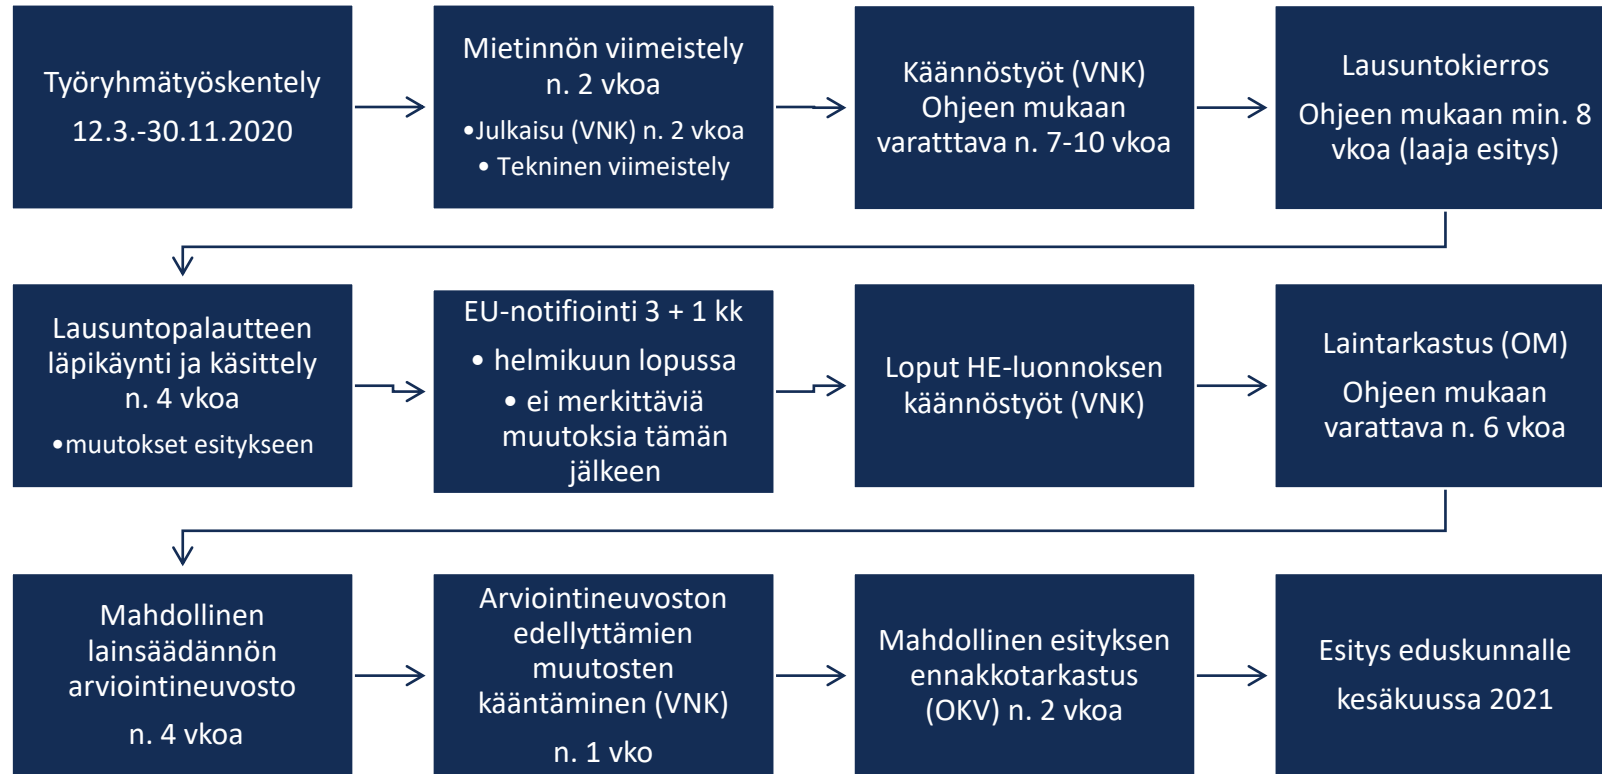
Työryhmätyöskentely

12.3.-30.11.2020

Mietinnön viimeistely n. 2 vkoa

• Julkaisu (VNK) n. 2 vkoa
• Tekninen viimeistely

Käännöstyöt (VNK)
Ohjeen mukaan varatttava n. 7-10 vkoa

Lausuntokierros

Ohjeen mukaan min. 8 vkoa (laaja esitys)

Lausuntopalautteen läpikäynti ja käsittely n. 4 vkoa

• muutokset esitykseen

EU-notifiointi 3 + 1 kk

• helmikuun lopussa
• ei merkittäviä muutoksia tämän jälkeen

Loput HE-luonnoksen käännöstyöt (VNK)

Laintarkastus (OM)

Ohjeen mukaan varattava n. 6 vkoa

Mahdollinen lainsäädännön arviointineuvosto

n. 4 vkoa

Arviointineuvoston edellyttämien muutosten kääntäminen (VNK)

n. 1 vko

Mahdollinen esityksen ennakkotarkastus (OKV) n. 2 vkoa

Esitys eduskunnalle

kesäkuussa 2021